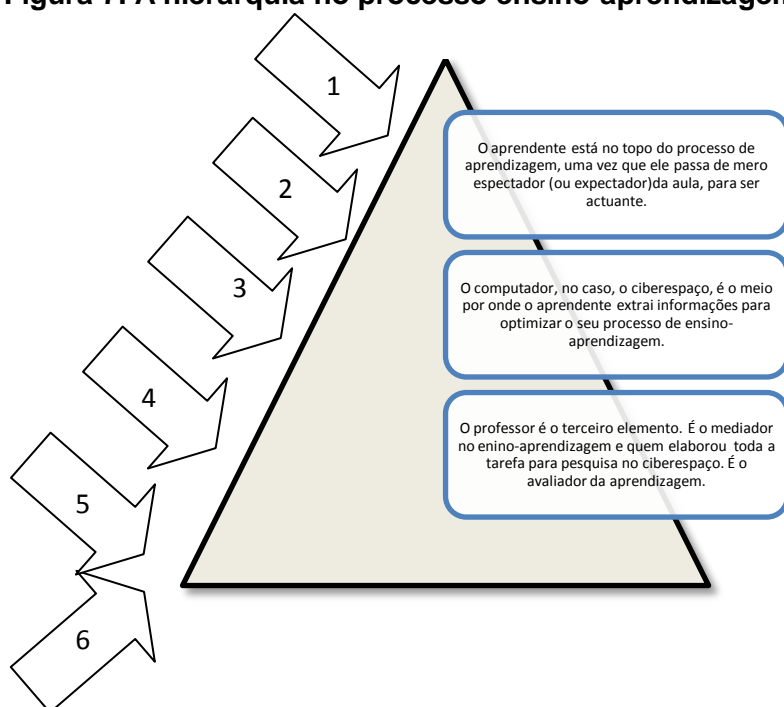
Figura 7: A hierarquia no processo ensino-aprendizagem

1

2

3

4

5

6

O aprendente está no topo do processo de aprendizagem, uma vez que ele passa de mero espectador (ou expectador)da aula, para ser actuante.

O computador, no caso, o ciberespaço, é o meio por onde o aprendente extrai informações para optimizar o seu processo de ensino-aprendizagem.

O professor é o terceiro elemento. É o mediador no enino-aprendizagem e quem elaborou toda a tarefa para pesquisa no ciberespaço. É o avaliador da aprendizagem.